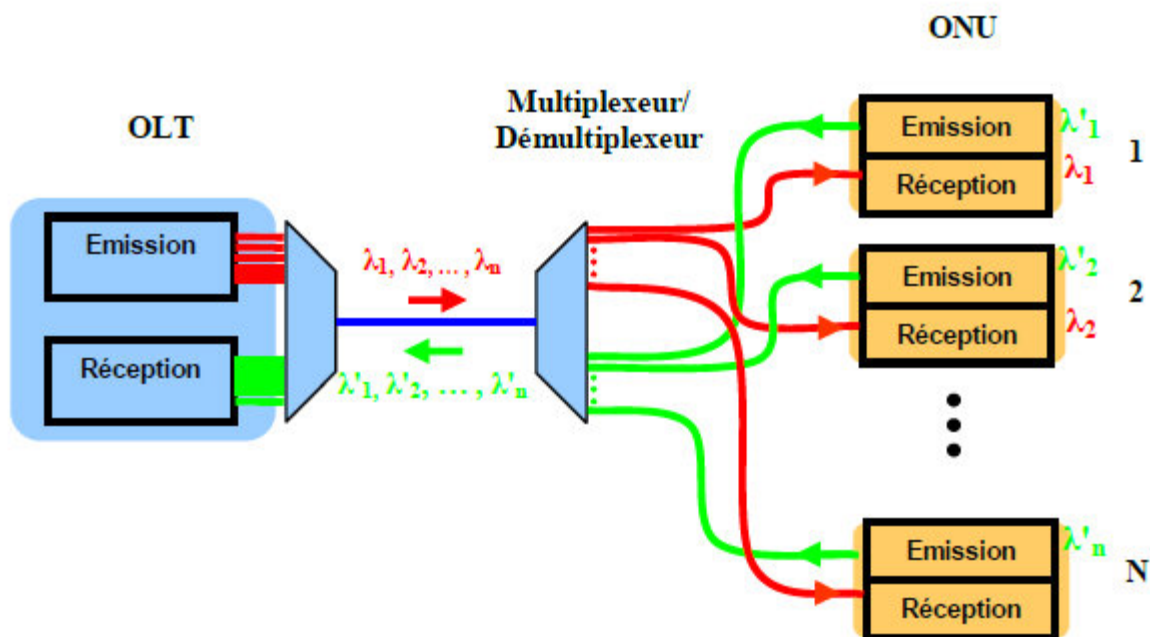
ONU

OLT

Multiplexeur/
Démultiplexeur

Emission

Réception

$\lambda_1, \lambda_2, \ldots, \lambda_n$

$\lambda'_1, \lambda'_2, \ldots, \lambda'_n$

Emission $\lambda'_1$
Réception $\lambda_1$
1

Emission $\lambda'_2$
Réception $\lambda_2$
2

Emission $\lambda'_n$
Réception
N